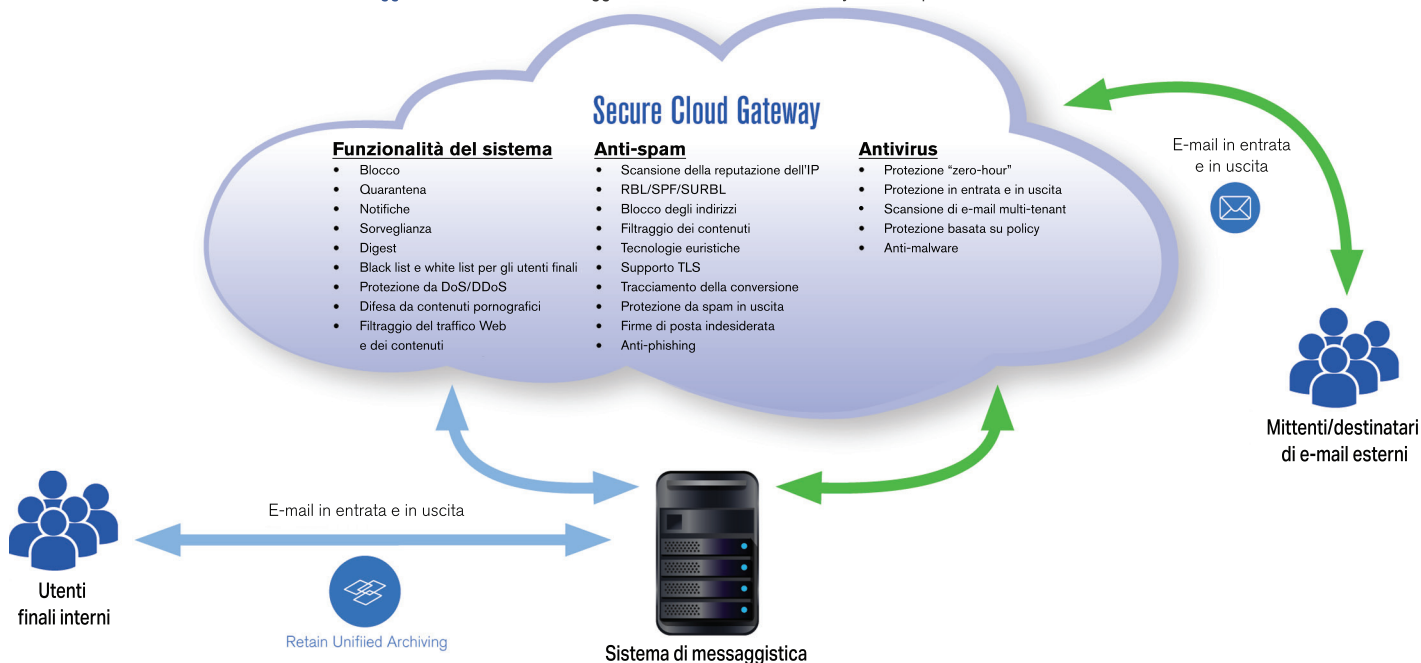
Secure Cloud Gateway

Funzionalità del sistema
- Blocco
- Quarantena
- Notifiche
- Sorveglianza
- Digest
- Black list e white list per gli utenti finali
- Protezione da DoS/DDoS
- Difesa da contenuti pornografici
- Filtraggio del traffico Web e dei contenuti

Anti-spam
- Scansione della reputazione dell'IP
- RBL/SPF/SURBL
- Blocco degli indirizzi
- Filtraggio dei contenuti
- Tecnologie euristiche
- Supporto TLS
- Tracciamento della conversione
- Protezione da spam in uscita
- Firme di posta indesiderata
- Anti-phishing

Antivirus
- Protezione "zero-hour"
- Protezione in entrata e in uscita
- Scansione di e-mail multi-tenant
- Protezione basata su policy
- Anti-malware

E-mail in entrata e in uscita

Mittenti/destinatari di e-mail esterni

E-mail in entrata e in uscita

Utenti finali interni

Retain Unifiied Archiving

Sistema di messaggistica